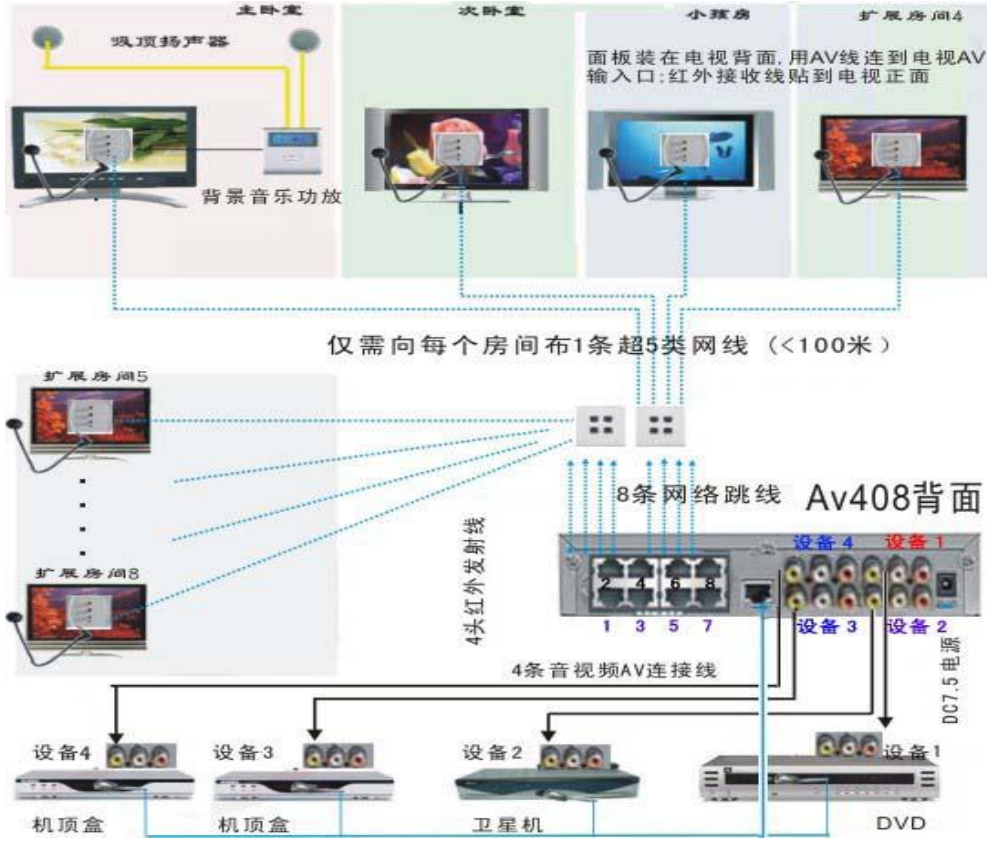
主卧室

吸顶扬声器

背景音乐功放

次卧室

小孩房

扩展房间4

面板装在电视背面,用AV线连到电视AV输入口;红外接收线贴到电视正面

仅需向每个房间布1条超5类网线（<100米）

扩展房间5

扩展房间8

8条网络跳线

Av408背面

4头红外发射线

2 4 6 8

1 3 5 7

设备 4

设备 1

设备 3

设备 2

DC7.5 电源

4条音视频AV连接线

设备4

设备3

设备2

设备1

机顶盒

机顶盒

卫星机

DVD